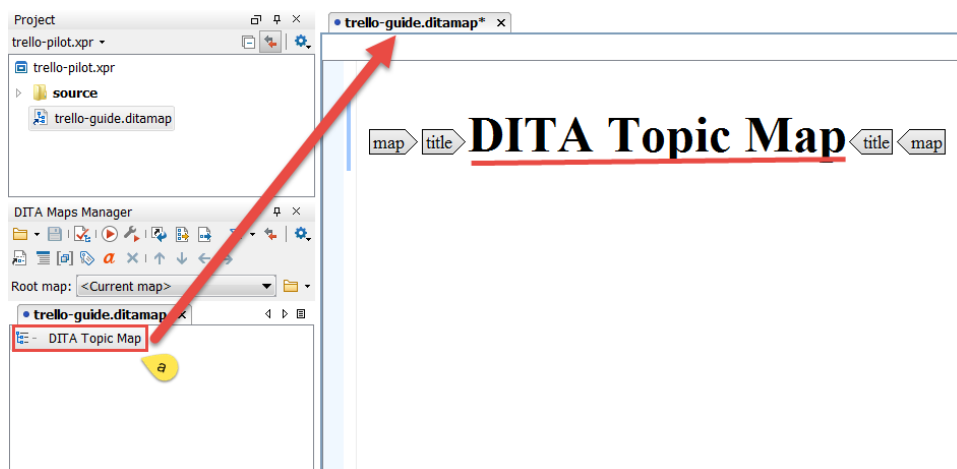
Project

trello-pilot.xpr

trello-pilot.xpr

source

trello-guide.ditamap

DITA Maps Manager

Root map: <Current map>

trello-guide.ditamap

DITA Topic Map

a

trello-guide.ditamap*

map title DITA Topic Map title map